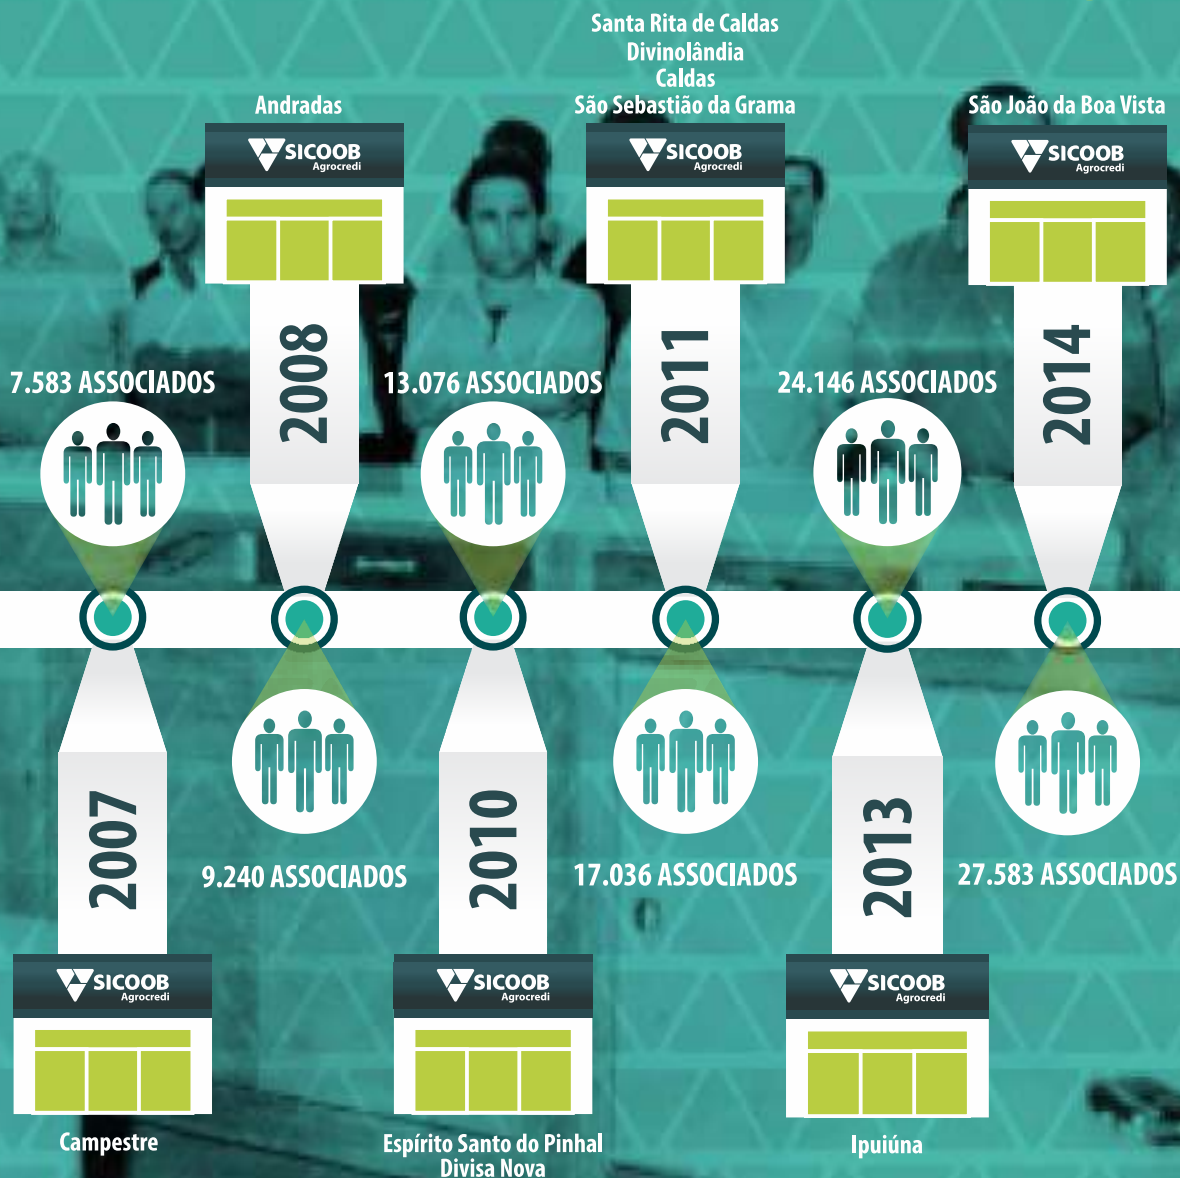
Santa Rita de Caldas
Divinolândia
Caldas
São Sebastião da Grama

Andradas

São João da Boa Vista

SICOOB Agrocredi

SICOOB Agrocredi

SICOOB Agrocredi

7.583 ASSOCIADOS

2008

13.076 ASSOCIADOS

2011

24.146 ASSOCIADOS

2014

2007

9.240 ASSOCIADOS

2010

17.036 ASSOCIADOS

2013

27.583 ASSOCIADOS

SICOOB Agrocredi

SICOOB Agrocredi

SICOOB Agrocredi

Campestre

Espírito Santo do Pinhal
Divisa Nova

Ipuiúna